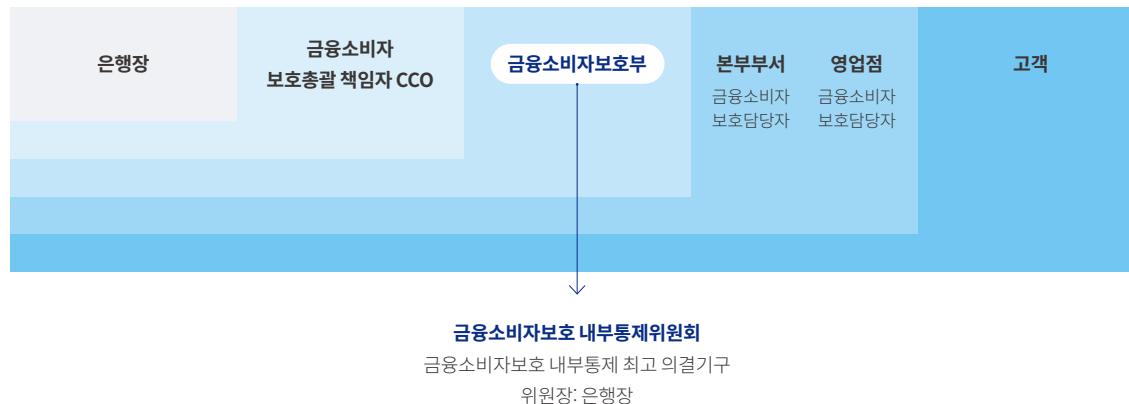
은행장

금융소비자
보호총괄 책임자 CCO

금융소비자보호부

본부부서
금융소비자
보호담당자

영업점
금융소비자
보호담당자

고객

금융소비자보호 내부통제위원회
금융소비자보호 내부통제 최고 의결기구
위원장: 은행장